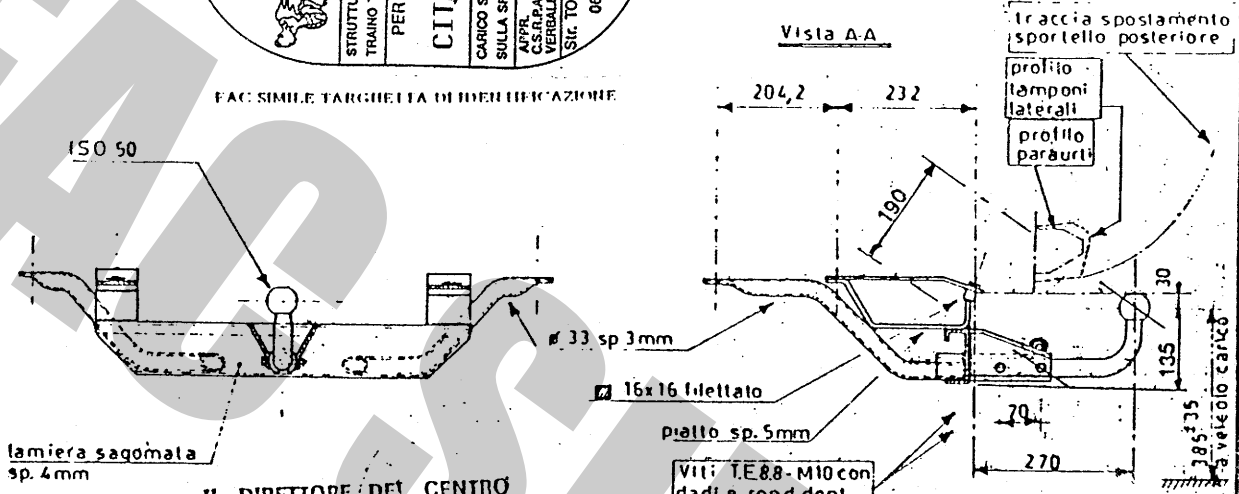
STRUTTU
TRAINO
PER
CIT
CARICO S
SULLA SF
APPR.
C.S.R.P.A
VERBALI
Str. TO
00

FAC SIMILE TARGHETTA DI IDENTIFICAZIONE

Vista A-A

traccia spostamento sportello posteriore

profilo tamponi laterali

profilo paraurti

204,2

232

190

ISO 50

30

ø 33 sp 3mm

135

16x16 filettato

70

piatto sp.5mm

lamiera sagomata sp. 4mm

Viti T.E.8.8 - M10 con dadi e rond.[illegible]

270

$385^{\pm35}_{}$ a veicolo carico

IL DIRETTORE DEL CENTRO